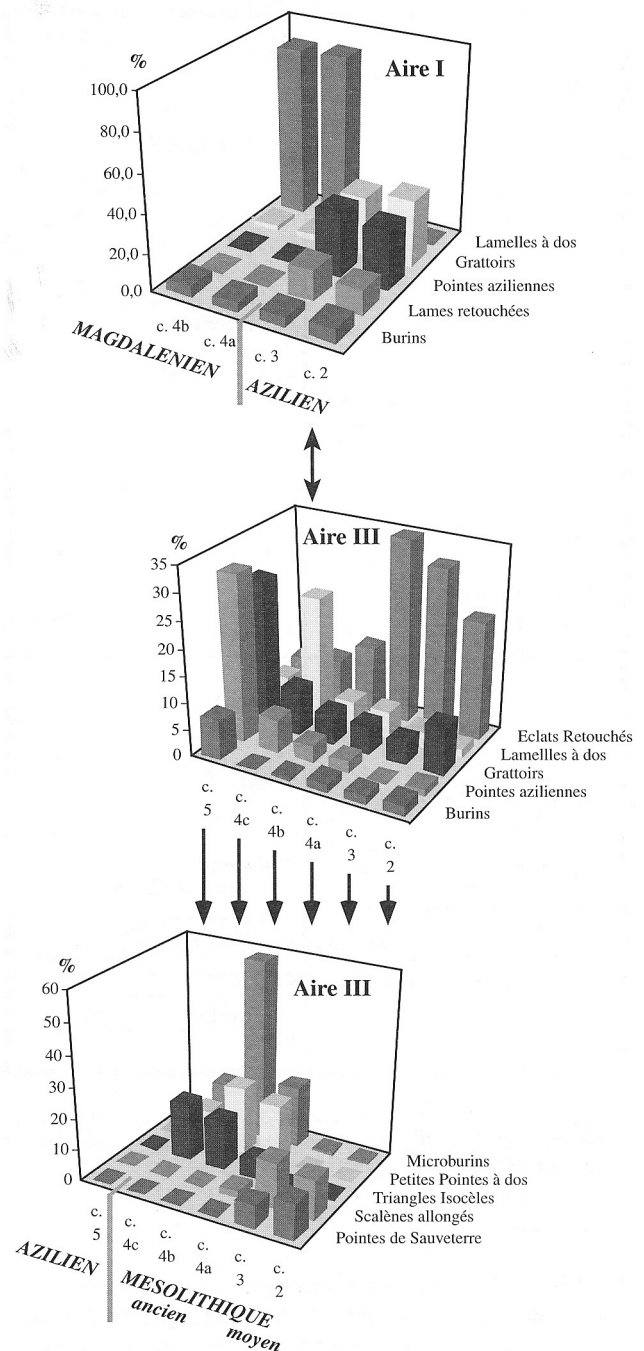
%
Aire I
100,0
80,0
60,0
40,0
20,0
0,0
Lamelles à dos
Grattoirs
Pointes aziliennes
Lames retouchées
Burins
c. 4b
c. 4a
c. 3
c. 2
MAGDALENIEN
AZILIEN

%
Aire III
35
30
25
20
15
10
5
0
Eclats Retouchés
Lamellles à dos
Grattoirs
Pointes aziliennes
Burins
c. 5
c. 4c
c. 4b
c. 4a
c. 3
c. 2

%
Aire III
60
50
40
30
20
10
0
Microburins
Petites Pointes à dos
Triangles Isocèles
Scalènes allongés
Pointes de Sauveterre
c. 5
c. 4c
c. 4b
c. 4a
c. 3
c. 2
AZILIEN
MESOLITHIQUE
ancien
moyen